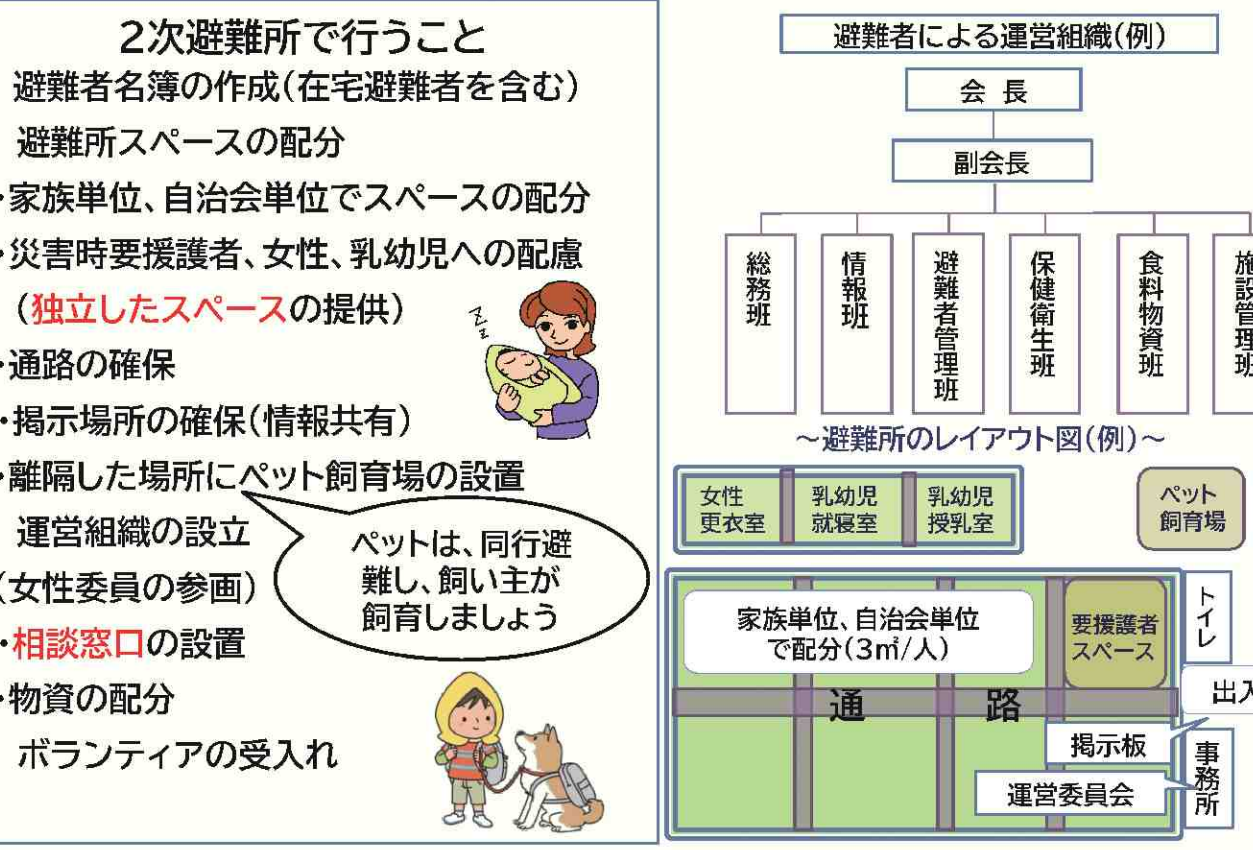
2次避難所で行うこと
避難者名簿の作成(在宅避難者を含む)
避難所スペースの配分
・家族単位、自治会単位でスペースの配分
・災害時要援護者、女性、乳幼児への配慮
(独立したスペースの提供)
・通路の確保
・掲示場所の確保(情報共有)
・離隔した場所にペット飼育場の設置
運営組織の設立
(女性委員の参画)
・相談窓口の設置
・物資の配分
ボランティアの受入れ

ペットは、同行避難し、飼い主が飼育しましょう

避難者による運営組織(例)
会 長
副会長
総務班
情報班
避難者管理班
保健衛生班
食料物資班
施設管理班

~避難所のレイアウト図(例)~
女性更衣室
乳幼児就寝室
乳幼児授乳室
ペット飼育場
家族単位、自治会単位で配分($3m^2$/人)
要援護者スペース
トイレ
通 路
出入
掲示板
事務所
運営委員会